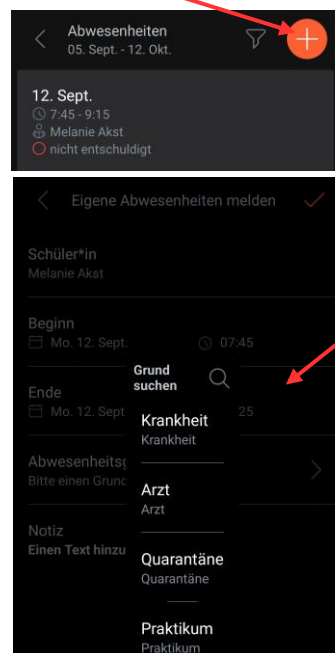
Abwesenheiten
05. Sept. - 12. Okt.

12. Sept.
7:45 - 9:15
Melanie Akst
nicht entschuldigt

Eigene Abwesenheiten melden

Schüler*in
Melanie Akst

Beginn
Mo. 12. Sept.
07:45

Ende
Mo. 12. Sept
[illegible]25

Abwesenheitsg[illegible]
Bitte einen Grund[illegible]

Notiz
Einen Text hinzu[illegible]

Grund suchen

Krankheit
Krankheit

Arzt
Arzt

Quarantäne
Quarantäne

Praktikum
Praktikum